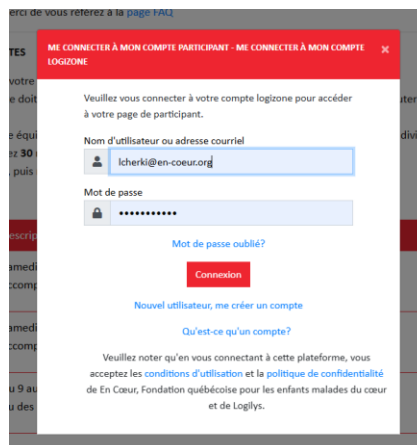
erci de vous référez à la page FAQ

TES

votre

e doit

e équi

ez 30

, puis

escrip

amedi

ccomp

amedi

ccomp

u 9 au

ccomp

divi

ME CONNECTER À MON COMPTE PARTICIPANT - ME CONNECTER À MON COMPTE LOGIZONE

×

Veuillez vous connecter à votre compte logizone pour accéder à votre page de participant.

Nom d'utilisateur ou adresse courriel

lcherki@en-coeur.org

Mot de passe

•••••••••••

Mot de passe oublié?

Connexion

Nouvel utilisateur, me créer un compte

Qu'est-ce qu'un compte?

Veuillez noter qu'en vous connectant à cette plateforme, vous acceptez les conditions d'utilisation et la politique de confidentialité de En Cœur, Fondation québécoise pour les enfants malades du cœur et de Logilys.